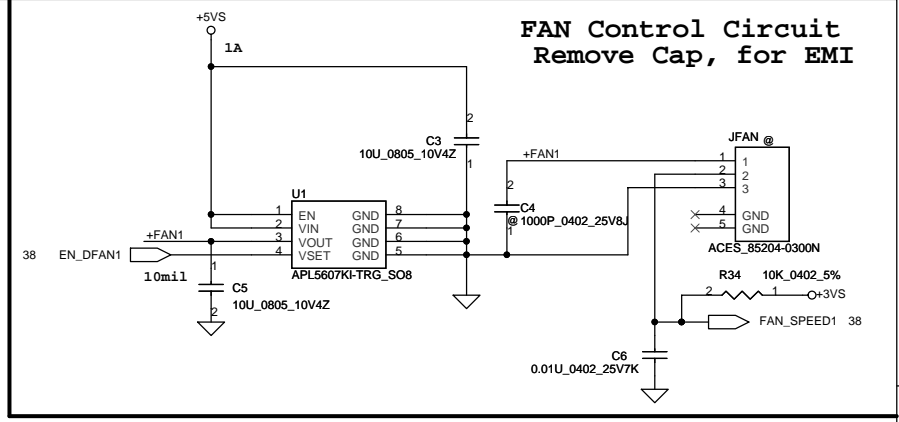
FAN Control Circuit
Remove Cap, for EMI

+5VS
1A

C3
10U_0805_10V4Z
2
1

U1
1 EN GND 8
2 VIN GND 7
3 VOUT GND 6
4 VSET GND 5
APL5607KI-TRG_SO8

+FAN1
38 EN_DFAN1
10mil

C5
10U_0805_10V4Z
1
2

+FAN1
2
C4
@ 1000P_0402_25V8J
1

JFAN @
1 1
2 2
3 3
4 GND
5 GND
ACES_85204-0300N

R34 10K_0402_5%
2 1
+3VS

FAN_SPEED1 38

C6
0.01U_0402_25V7K